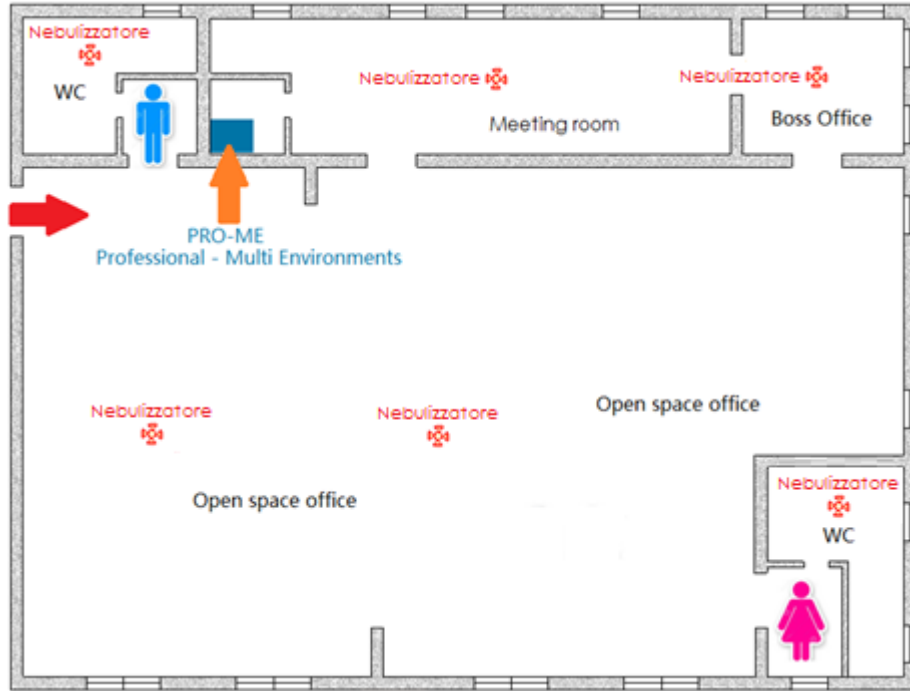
Nebulizzatore

WC

Nebulizzatore

Nebulizzatore

Meeting room

Boss Office

PRO-ME
Professional - Multi Environments

Nebulizzatore

Nebulizzatore

Open space office

Open space office

Nebulizzatore

WC